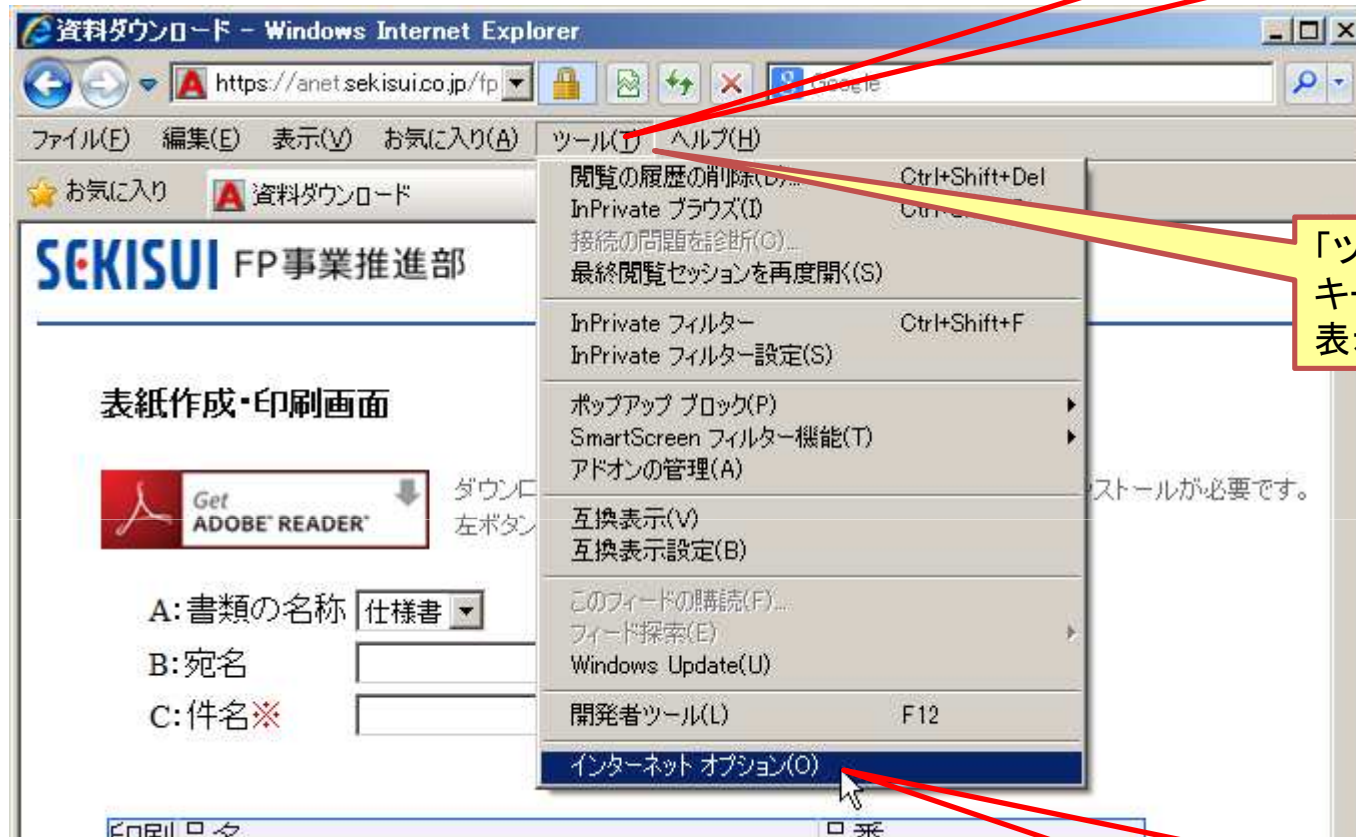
資料ダウンロード - Windows Internet Explorer

https://anet.sekisui.co.jp/fp

Google

ファイル(F) 編集(E) 表示(V) お気に入り(A) ツール(T) ヘルプ(H)

お気に入り 資料ダウンロード

閲覧の履歴の削除(D)... Ctrl+Shift+Del
InPrivate ブラウズ(I) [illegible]
接続の問題を診断(C)...
最終閲覧セッションを再度開く(S)
InPrivate フィルター Ctrl+Shift+F
InPrivate フィルター設定(S)
ポップアップ ブロック(P)
SmartScreen フィルター機能(T)
アドオンの管理(A)
互換表示(V)
互換表示設定(B)
このフィードの購読(F)...
フィード探索(E)
Windows Update(U)
開発者ツール(L) F12
インターネット オプション(O)

「ツ
キー
表

SEKISUI FP事業推進部

表紙作成・印刷画面

Get ADOBE READER

ダウンロ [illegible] ストールが必要です。
左ボタン

A:書類の名称 仕様書
B:宛名
C:件名※

印刷品名 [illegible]